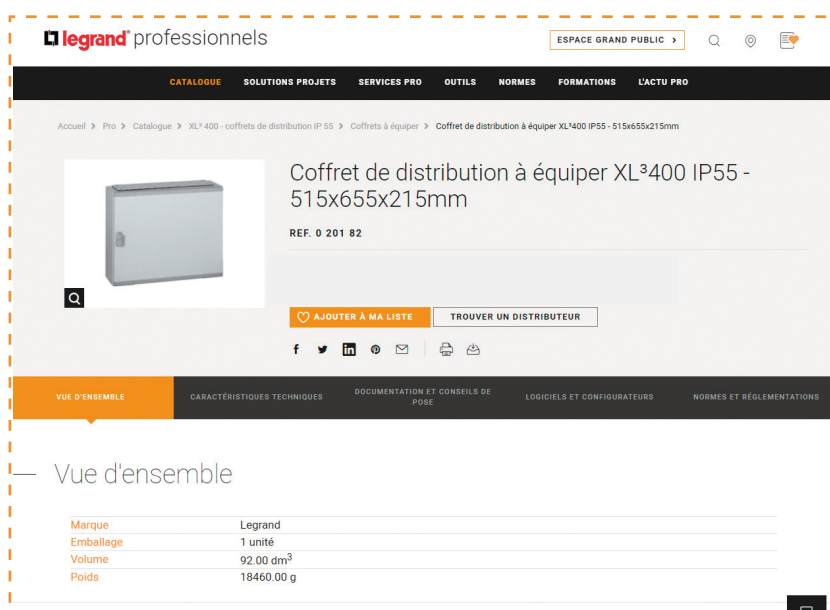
legrand professionnels

ESPACE GRAND PUBLIC >

CATALOGUE SOLUTIONS PROJETS SERVICES PRO OUTILS NORMES FORMATIONS L'ACTU PRO

Accueil > Pro > Catalogue > XL³ 400 - coffrets de distribution IP 55 > Coffrets à équiper > Coffret de distribution à équiper XL³400 IP55 - 515x655x215mm

Coffret de distribution à équiper XL³400 IP55 - 515x655x215mm

REF. 0 201 82

AJOUTER À MA LISTE

TROUVER UN DISTRIBUTEUR

VUE D'ENSEMBLE

CARACTÉRISTIQUES TECHNIQUES

DOCUMENTATION ET CONSEILS DE POSE

LOGICIELS ET CONFIGURATEURS

NORMES ET RÉGLEMENTATIONS

Vue d'ensemble

| Marque | Legrand |
|---|---|
| Emballage | 1 unité |
| Volume | 92.00 dm$^3$ |
| Poids | 18460.00 g |